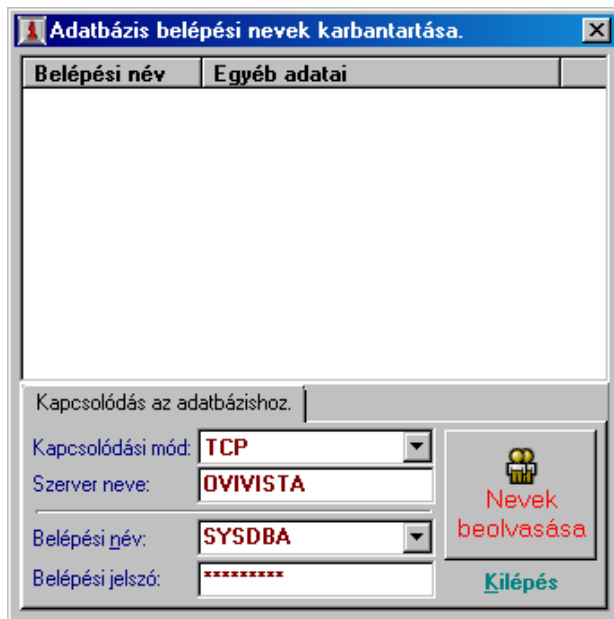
Adatbázis belépési nevek karbantartása.

| Belépési név | Egyéb adatai |
|---|---|

Kapcsolódás az adatbázishoz.

Kapcsolódási mód: TCP
Szerver neve: OVIVISTA
Belépési név: SYSDBA
Belépési jelszó: *********

Nevek beolvasása

Kilépés